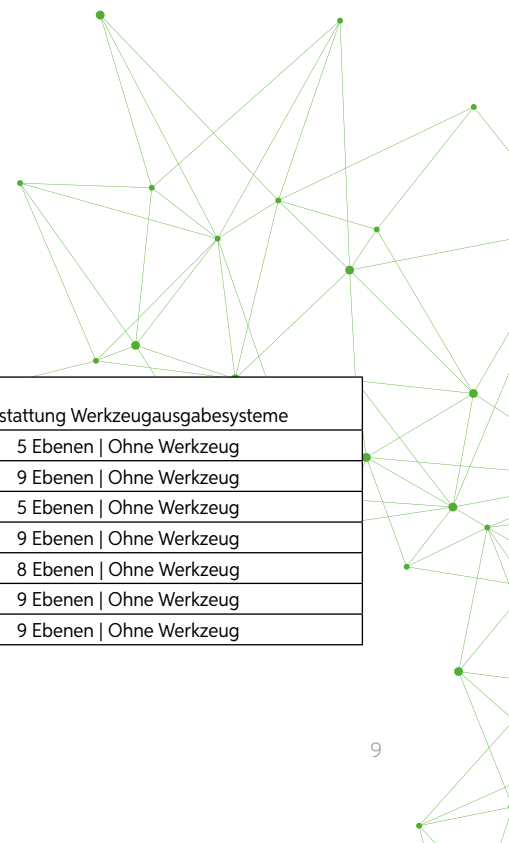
| stattung Werkzeugausgabesysteme |
|---|
| 5 Ebenen \| Ohne Werkzeug |
| 9 Ebenen \| Ohne Werkzeug |
| 5 Ebenen \| Ohne Werkzeug |
| 9 Ebenen \| Ohne Werkzeug |
| 8 Ebenen \| Ohne Werkzeug |
| 9 Ebenen \| Ohne Werkzeug |
| 9 Ebenen \| Ohne Werkzeug |

9